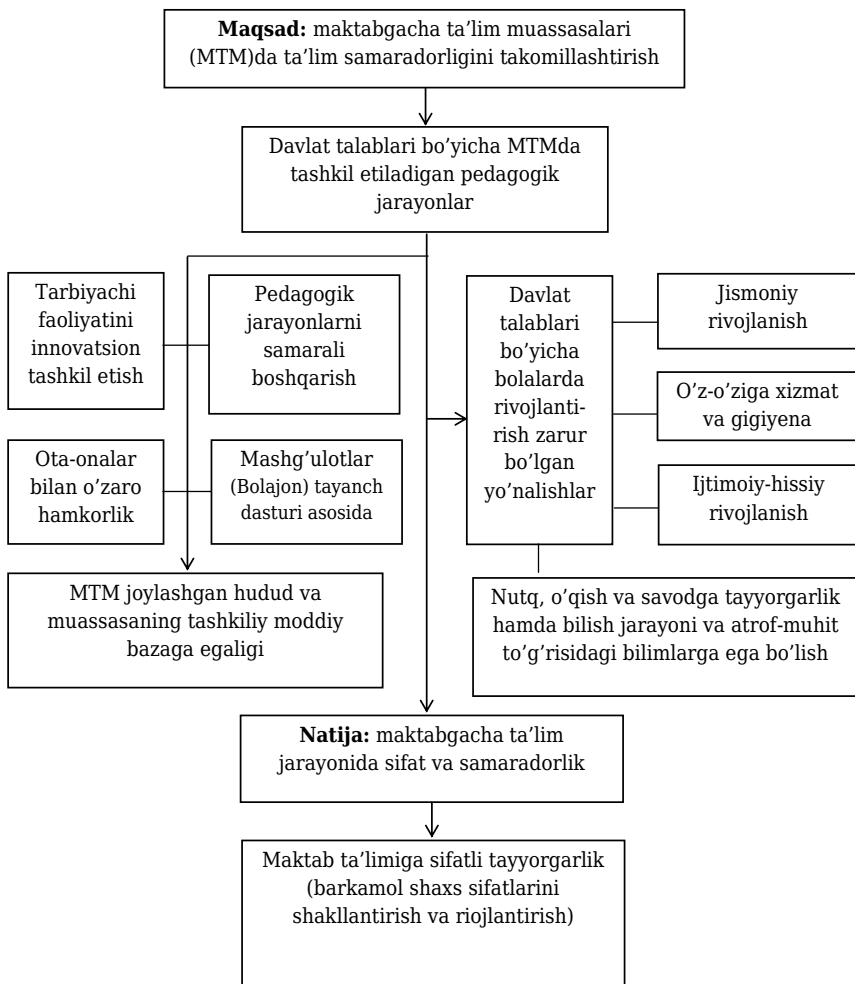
**Maqsad:** maktabgacha ta’lim muassasalari (MTM)da ta’lim samaradorligini takomillashtirish

Davlat talablari bo’yicha MTMda tashkil etiladigan pedagogik jarayonlar

Tarbiyachi faoliyatini innovatsion tashkil etish

Pedagogik jarayonlarni samarali boshqarish

Ota-onalar bilan o’zaro hamkorlik

Mashg’ulotlar (Bolajon) tayanch dasturi asosida

MTM joylashgan hudud va muassasaning tashkiliy moddiy bazaga egaligi

Davlat talablari bo’yicha bolalarda rivojlantirish zarur bo’lgan yo’nalishlar

Jismoniy rivojlanish

O’z-o’ziga xizmat va gigiyena

Ijtimoiy-hissiy rivojlanish

Nutq, o’qish va savodga tayyorgarlik hamda bilish jarayoni va atrof-muhit to’g’risidagi bilimlarga ega bo’lish

**Natija:** maktabgacha ta’lim jarayonida sifat va samaradorlik

Maktab ta’limiga sifatli tayyorgarlik (barkamol shaxs sifatlarini shakllantirish va riojlantirish)